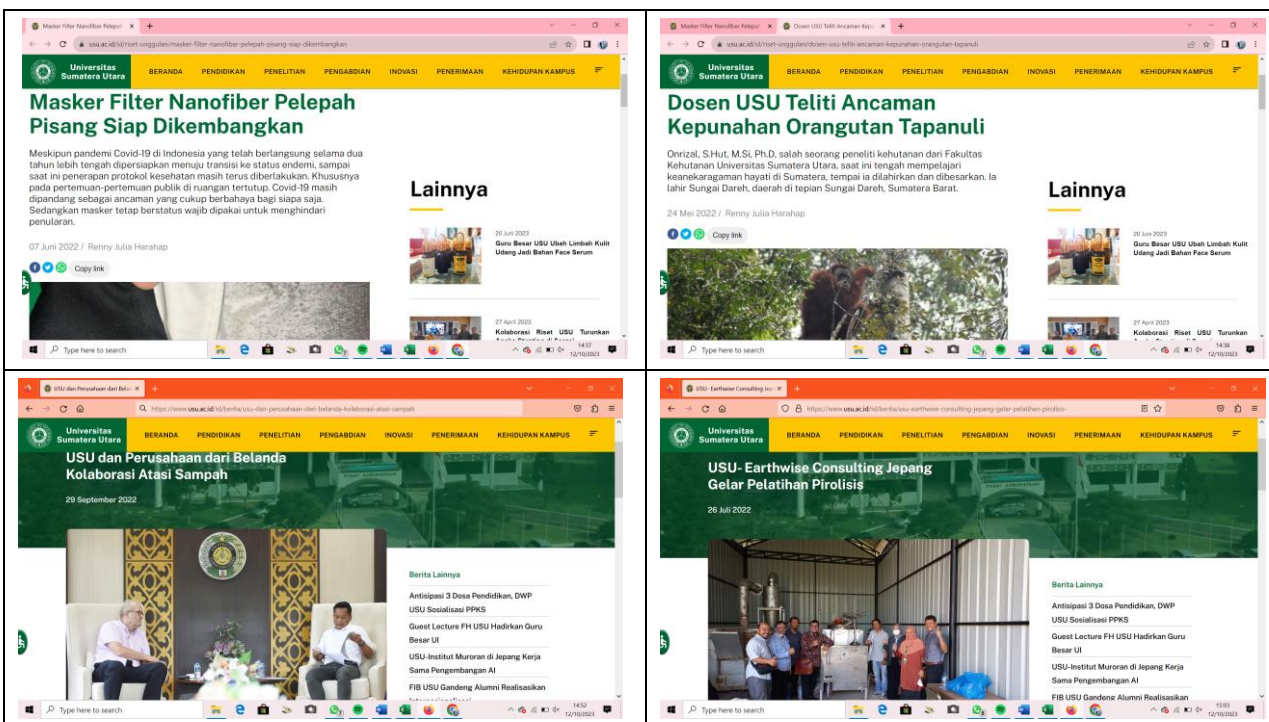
Masker Filter Nanofiber Pelepah ×

usu.ac.id/id/riset-unggulan/masker-filter-nanofiber-pelepah-pisang-siap-dikembangkan

Universitas Sumatera Utara

BERANDA PENDIDIKAN PENELITIAN PENGABDIAN INOVASI PENERIMAAN KEHIDUPAN KAMPUS

Masker Filter Nanofiber Pelepah Pisang Siap Dikembangkan

Meskipun pandemi Covid-19 di Indonesia yang telah berlangsung selama dua tahun lebih tengah dipersiapkan menuju transisi ke status endemi, sampai saat ini penerapan protokol kesehatan masih terus diberlakukan. Khususnya pada pertemuan-pertemuan publik di ruangan tertutup. Covid-19 masih dipandang sebagai ancaman yang cukup berbahaya bagi siapa saja. Sedangkan masker tetap berstatus wajib dipakai untuk menghindari penularan.

07 Juni 2022 / Renny Julia Harahap

Copy link

Lainnya

26 Juni 2023
Guru Besar USU Ubah Limbah Kulit Udang Jadi Bahan Face Serum

27 April 2023
Kolaborasi Riset USU Turunkan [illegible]

Type here to search

14:37 12/10/2023

Masker Filter Nanofiber Pelepah × Dosen USU Teliti Ancaman Kep ×

usu.ac.id/id/riset-unggulan/dosen-usu-teliti-ancaman-kepunahan-orangutan-tapanuli

Universitas Sumatera Utara

BERANDA PENDIDIKAN PENELITIAN PENGABDIAN INOVASI PENERIMAAN KEHIDUPAN KAMPUS

Dosen USU Teliti Ancaman Kepunahan Orangutan Tapanuli

Onrizal, S.Hut, M.Si, Ph.D, salah seorang peneliti kehutanan dari Fakultas Kehutanan Universitas Sumatera Utara, saat ini tengah mempelajari keanekaragaman hayati di Sumatera, tempat ia dilahirkan dan dibesarkan. Ia lahir Sungai Dareh, daerah di tepian Sungai Dareh, Sumatera Barat.

24 Mei 2022 / Renny Julia Harahap

Copy link

Lainnya

26 Juni 2023
Guru Besar USU Ubah Limbah Kulit Udang Jadi Bahan Face Serum

27 April 2023
Kolaborasi Riset USU Turunkan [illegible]

Type here to search

14:38 12/10/2023

USU dan Perusahaan dari Belan ×

https://www.usu.ac.id/id/berita/usu-dan-perusahaan-dari-belanda-kolaborasi-atasi-sampah

Universitas Sumatera Utara

BERANDA PENDIDIKAN PENELITIAN PENGABDIAN INOVASI PENERIMAAN KEHIDUPAN KAMPUS

USU dan Perusahaan dari Belanda Kolaborasi Atasi Sampah

29 September 2022

Berita Lainnya

Antisipasi 3 Dosa Pendidikan, DWP USU Sosialisasi PPKS

Guest Lecture FH USU Hadirkan Guru Besar UI

USU-Institut Muroran di Jepang Kerja Sama Pengembangan AI

FIB USU Gandeng Alumni Realisasikan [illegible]

Type here to search

14:52 12/10/2023

USU- Earthwise Consulting Jep ×

https://www.usu.ac.id/id/berita/usu-earthwise-consulting-jepang-gelar-pelatihan-pirolisis

Universitas Sumatera Utara

BERANDA PENDIDIKAN PENELITIAN PENGABDIAN INOVASI PENERIMAAN KEHIDUPAN KAMPUS

USU- Earthwise Consulting Jepang Gelar Pelatihan Pirolisis

26 Juli 2022

Berita Lainnya

Antisipasi 3 Dosa Pendidikan, DWP USU Sosialisasi PPKS

Guest Lecture FH USU Hadirkan Guru Besar UI

USU-Institut Muroran di Jepang Kerja Sama Pengembangan AI

FIB USU Gandeng Alumni Realisasikan

Type here to search

15:03 12/10/2023